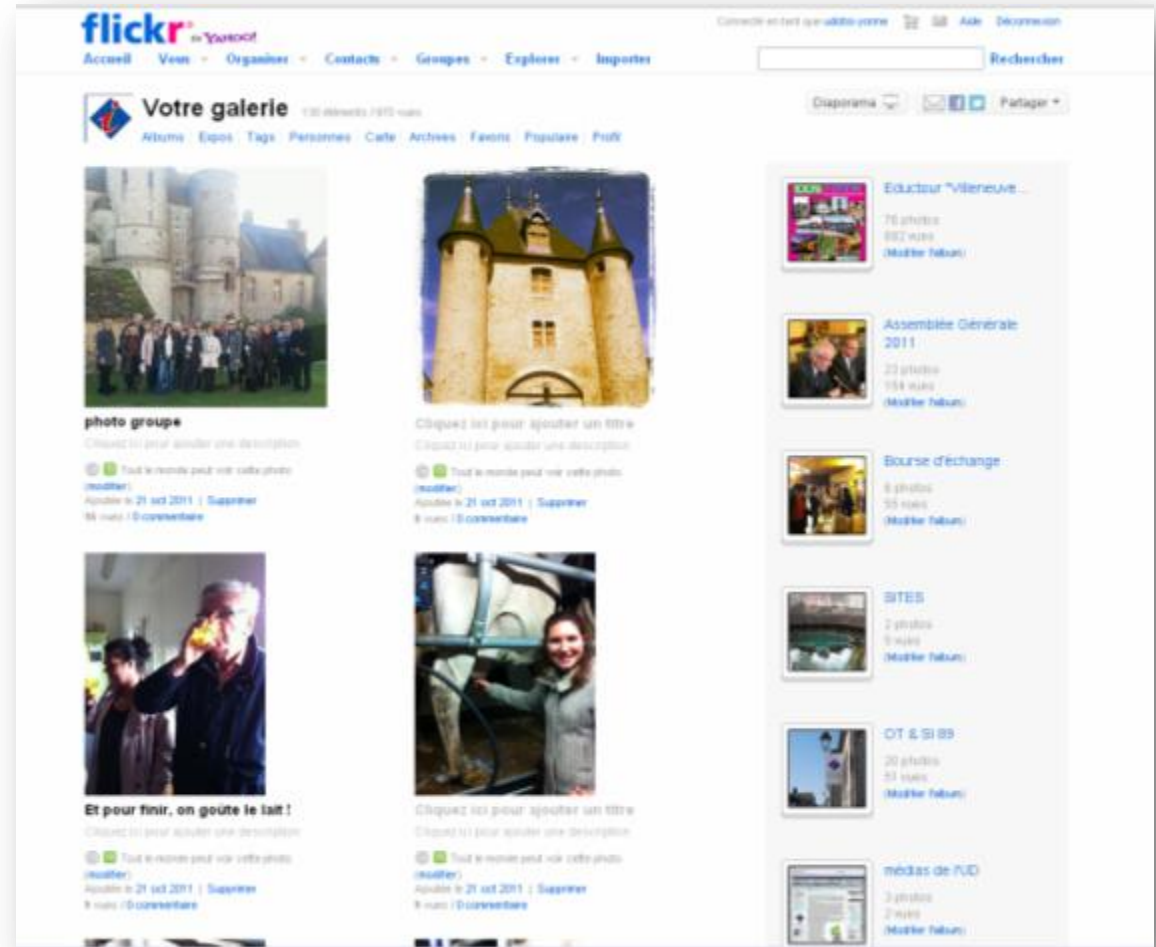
flickr by YAHOO!

Connecté en tant que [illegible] | Aide | Déconnexion

Accueil | Vous | Organiser | Contacts | Groupes | Explorer | Importer

Rechercher

Votre galerie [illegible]

Albums | Expos | Tags | Personnes | Carte | Archives | Favoris | Populaire | Profil

Diaporama | Partager

photo groupe
Cliquez ici pour ajouter une description
Tout le monde peut voir cette photo (modifier)
Ajoutée le 21 oct 2011 | Supprimer
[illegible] vues | 0 commentaire

Cliquez ici pour ajouter un titre
Cliquez ici pour ajouter une description
Tout le monde peut voir cette photo (modifier)
Ajoutée le 21 oct 2011 | Supprimer
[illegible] vues | 0 commentaire

Et pour finir, on goûte le lait !
Cliquez ici pour ajouter une description
Tout le monde peut voir cette photo (modifier)
Ajoutée le 21 oct 2011 | Supprimer
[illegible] vues | 0 commentaire

Cliquez ici pour ajouter un titre
Cliquez ici pour ajouter une description
Tout le monde peut voir cette photo (modifier)
Ajoutée le 21 oct 2011 | Supprimer
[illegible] vues | 0 commentaire

Eductour "Villeneuve...
76 photos
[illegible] vues
(Modifier l'album)

Assemblée Générale 2011
23 photos
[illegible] vues
(Modifier l'album)

Bourse d'échange
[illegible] photos
55 vues
(Modifier l'album)

SITES
2 photos
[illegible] vues
(Modifier l'album)

OT & SI 89
20 photos
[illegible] vues
(Modifier l'album)

médias de l'UD
3 photos
2 vues
(Modifier l'album)